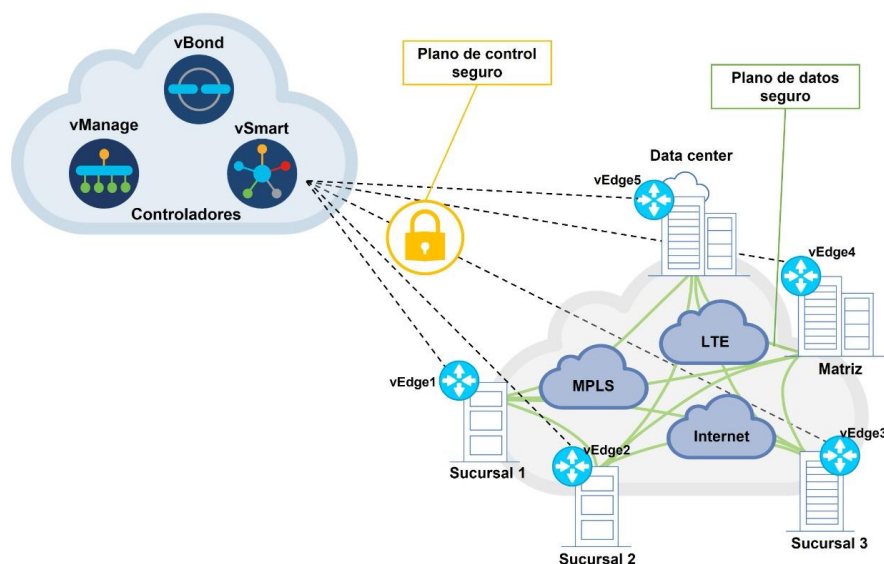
vBond

vManage

vSmart

Controladores

Plano de control seguro

Plano de datos seguro

Data center

vEdge5

vEdge4

LTE

MPLS

Matriz

vEdge1

Internet

vEdge2

vEdge3

Sucursal 1

Sucursal 2

Sucursal 3